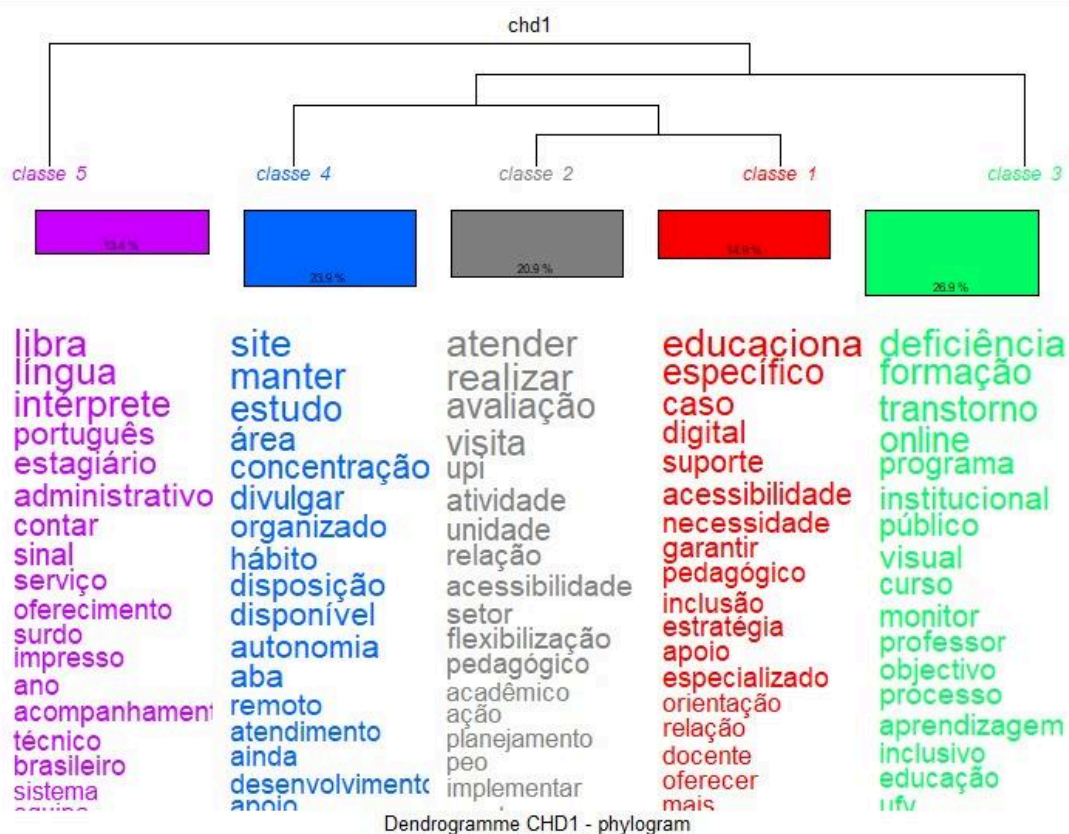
chd1

classe 5
classe 4
classe 2
classe 1
classe 3

13.4 %
23.9 %
20.9 %
14.9 %
26.9 %

libra
língua
intérprete
português
estagiário
administrativo
contar
sinal
serviço
oferecimento
surdo
impresso
ano
acompanhament
técnico
brasileiro
sistema
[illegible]

site
manter
estudo
área
concentração
divulgar
organizado
hábito
disposição
disponível
autonomia
aba
remoto
atendimento
ainda
desenvolvimentc
apoio

atender
realizar
avaliação
visita
upi
atividade
unidade
relação
acessibilidade
setor
flexibilização
pedagógico
acadêmico
ação
planejamento
peo
implementar
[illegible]

educaciona
específico
caso
digital
suporte
acessibilidade
necessidade
garantir
pedagógico
inclusão
estratégia
apoio
especializado
orientação
relação
docente
oferecer
mais

deficiência
formação
transtorno
online
programa
institucional
público
visual
curso
monitor
professor
objectivo
processo
aprendizagem
inclusivo
educação
ufv

Dendrogramme CHD1 - phylogram